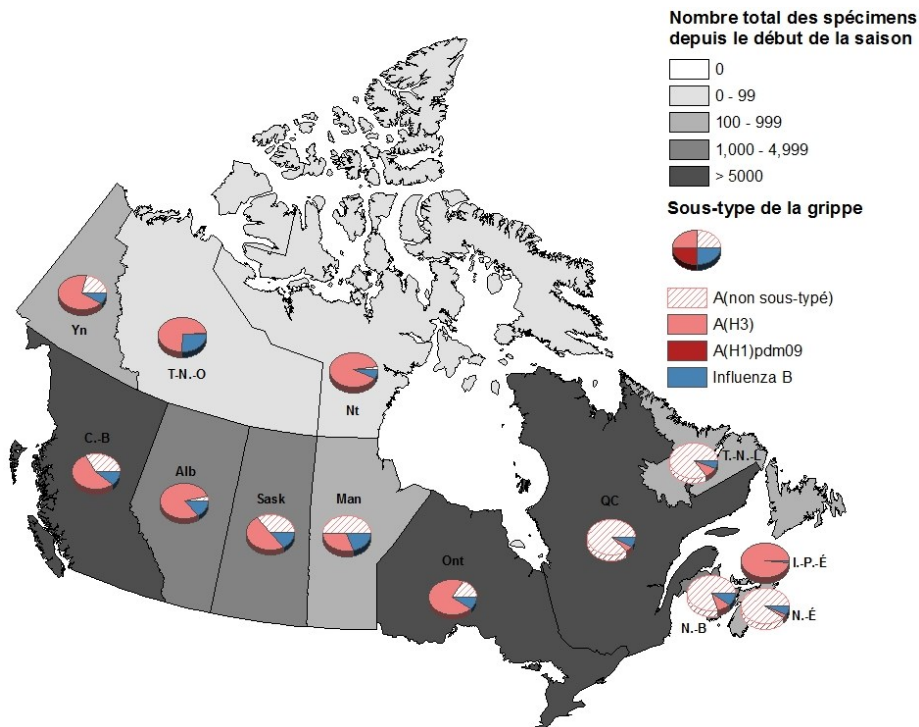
Nombre total des spécimens depuis le début de la saison

0
0 - 99
100 - 999
1,000 - 4,999
> 5000

Sous-type de la grippe

A(non sous-typé)
A(H3)
A(H1)pdm09
Influenza B

Yn
T.-N.-O
Nt
C.-B
Alb
Sask
Man
Ont
QC
T.-N.-L
I.-P.-É
N.-B
N.-É